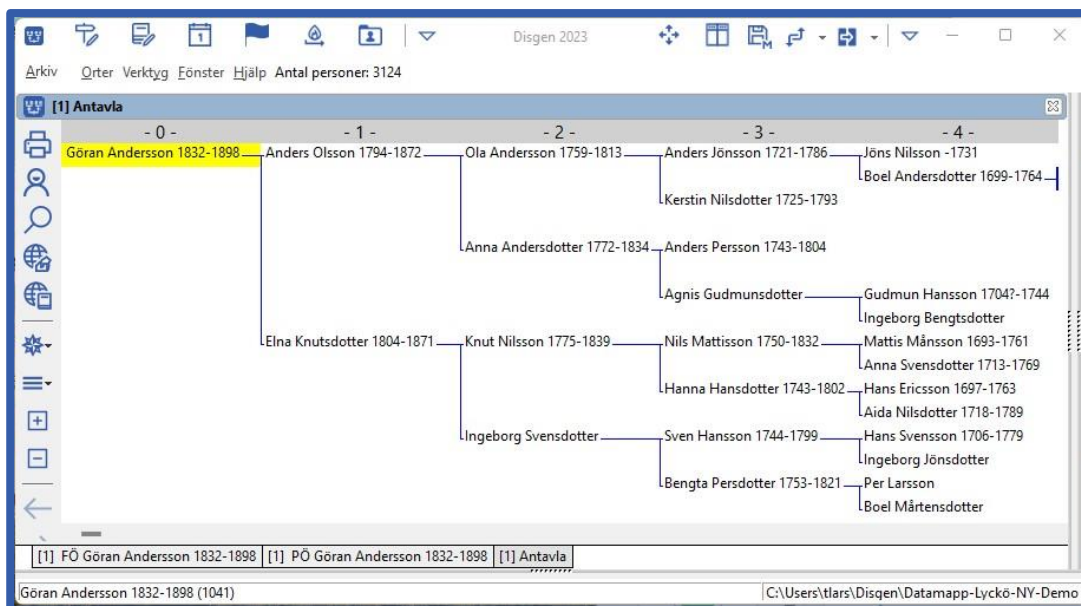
Disgen 2023

Arkiv Orter Verktyg Fönster Hjälp Antal personer: 3124

[1] Antavla

| - 0 - | - 1 - | - 2 - | - 3 - | - 4 - |
|---|---|---|---|---|
| Göran Andersson 1832-1898 | Anders Olsson 1794-1872 | Ola Andersson 1759-1813 | Anders Jönsson 1721-1786 | Jöns Nilsson -1731 |
| | | | | Boel Andersdotter 1699-1764 |
| | | | Kerstin Nilsdotter 1725-1793 | |
| | | Anna Andersdotter 1772-1834 | Anders Persson 1743-1804 | |
| | | | Agnis Gudmunsdotter | Gudmun Hansson 1704?-1744 |
| | | | | Ingeborg Bengtsdotter |
| | Elna Knutsdotter 1804-1871 | Knut Nilsson 1775-1839 | Nils Mattisson 1750-1832 | Mattis Månsson 1693-1761 |
| | | | | Anna Svensdotter 1713-1769 |
| | | | Hanna Hansdotter 1743-1802 | Hans Ericsson 1697-1763 |
| | | | | Aida Nilsdotter 1718-1789 |
| | | Ingeborg Svensdotter | Sven Hansson 1744-1799 | Hans Svensson 1706-1779 |
| | | | | Ingeborg Jönsdotter |
| | | | Bengta Persdotter 1753-1821 | Per Larsson |
| | | | | Boel Mårtensdotter |

[1] FÖ Göran Andersson 1832-1898 | [1] PÖ Göran Andersson 1832-1898 | [1] Antavla

Göran Andersson 1832-1898 (1041)

C:\Users\tlars\Disgen\Datamapp-Lyckö-NY-Demo